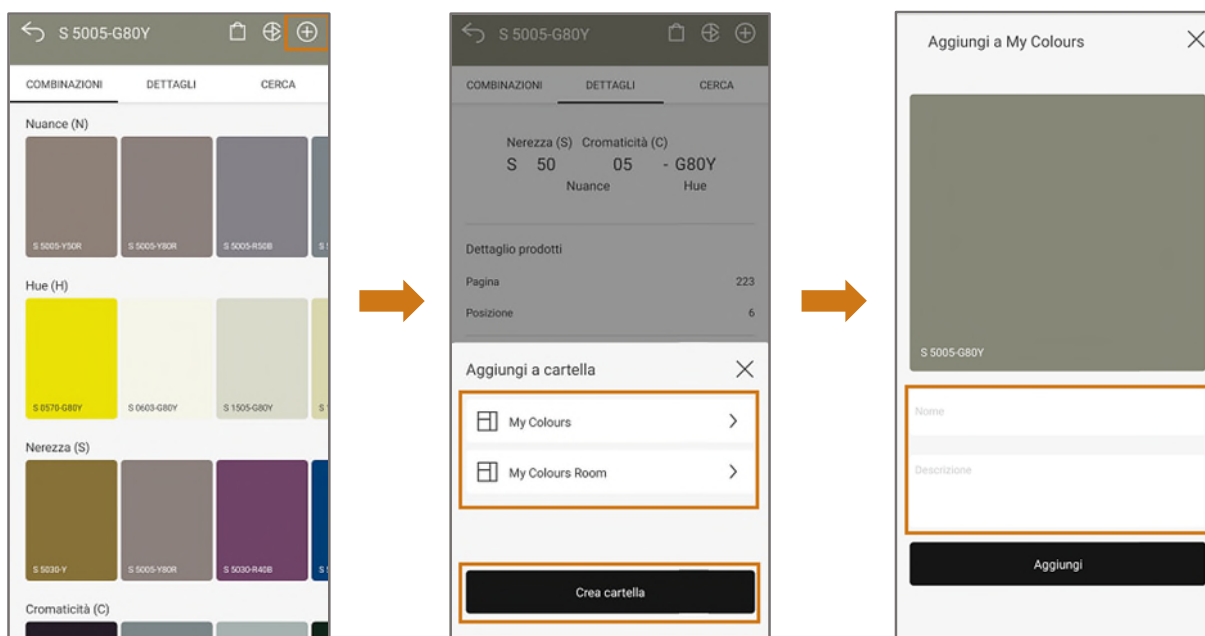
S 5005-G80Y

COMBINAZIONI DETTAGLI CERCA

Nuance (N)

S 5005-Y50R S 5005-Y80R S 5005-R50B

Hue (H)

S 0570-G80Y S 0603-G80Y S 1505-G80Y

Nerezza (S)

S 5030-Y S 5005-Y80R S 5030-R40B

Cromaticità (C)

S 5005-G80Y

COMBINAZIONI DETTAGLI CERCA

Nerezza (S) Cromaticità (C)
S 50 05 - G80Y
Nuance Hue

Dettaglio prodotti

Pagina 223

Posizione 6

Aggiungi a cartella

My Colours

My Colours Room

Crea cartella

Aggiungi a My Colours

S 5005-G80Y

Nome

Descrizione

Aggiungi